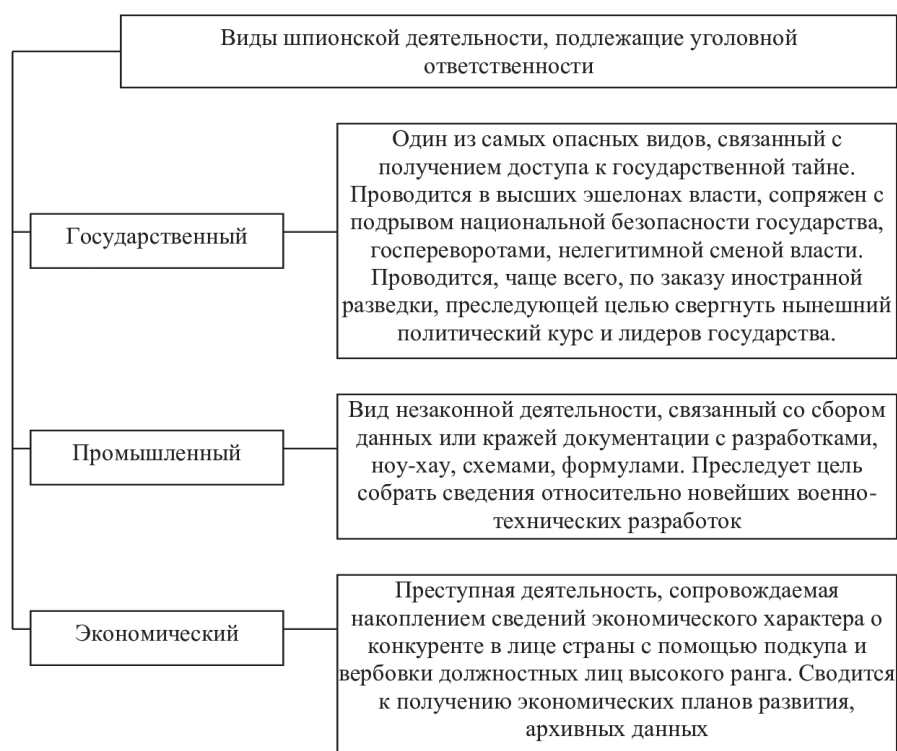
Виды шпионской деятельности, подлежащие уголовной ответственности

Государственный

Один из самых опасных видов, связанный с получением доступа к государственной тайне. Проводится в высших эшелонах власти, сопряжен с подрывом национальной безопасности государства, госпереворотами, нелегитимной сменой власти. Проводится, чаще всего, по заказу иностранной разведки, преследующей целью свергнуть нынешний политический курс и лидеров государства.

Промышленный

Вид незаконной деятельности, связанный со сбором данных или кражей документации с разработками, ноу-хау, схемами, формулами. Преследует цель собрать сведения относительно новейших военно-технических разработок

Экономический

Преступная деятельность, сопровождаемая накоплением сведений экономического характера о конкуренте в лице страны с помощью подкупа и вербовки должностных лиц высокого ранга. Сводится к получению экономических планов развития, архивных данных